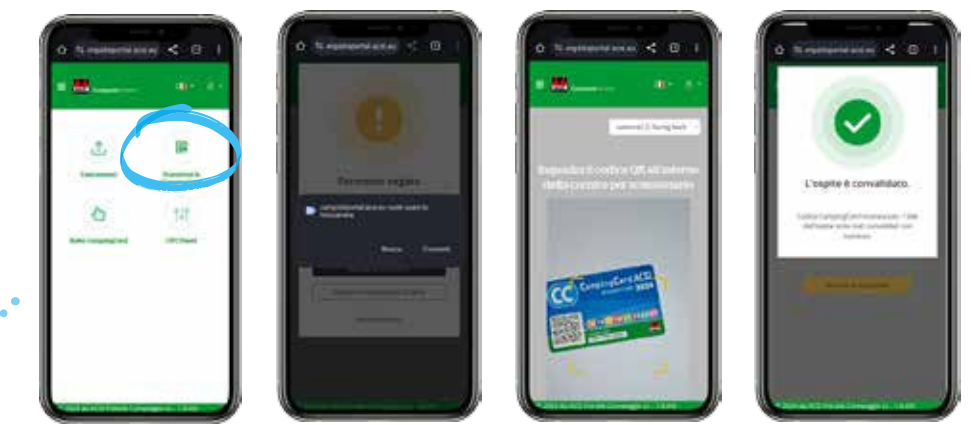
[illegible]

Caricamenti

Scansiona la

Rules CampingCard

CPC Check

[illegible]

Permesso negato

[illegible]

Blocca

Consenti

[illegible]

Inquadra il codice QR all'interno della cornice per scansionare

CC

CampingCard ACSI

2024

L'ospite è convalidato.

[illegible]

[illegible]